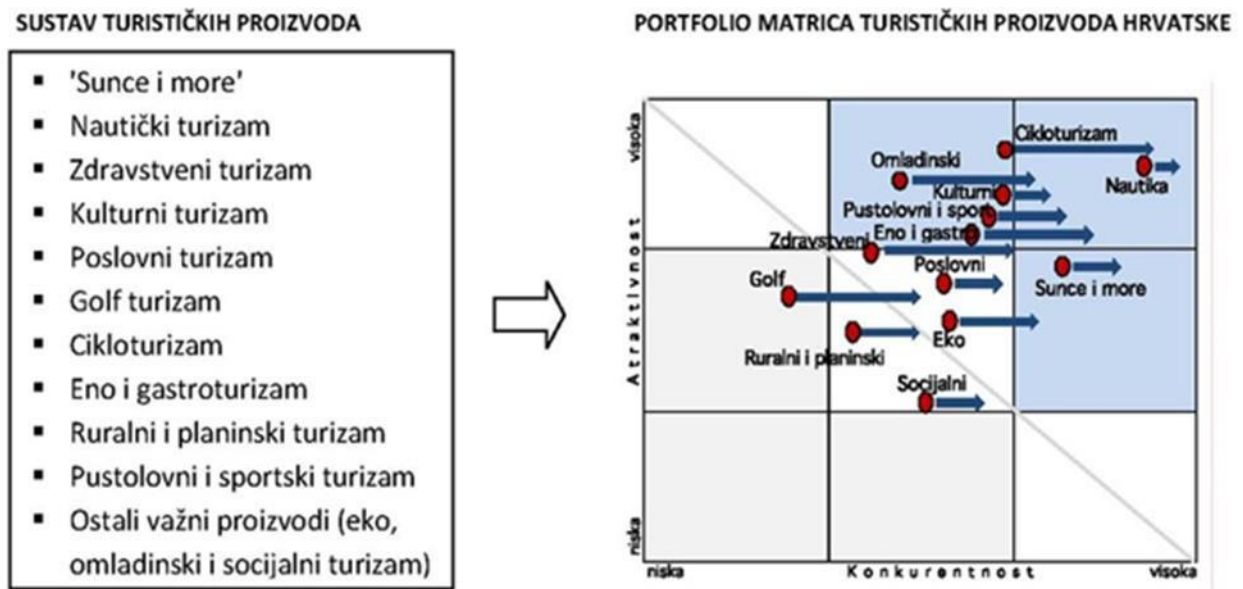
SUSTAV TURISTIČKIH PROIZVODA

- 'Sunce i more'
- Nautički turizam
- Zdravstveni turizam
- Kulturni turizam
- Poslovni turizam
- Golf turizam
- Cikloturizam
- Eno i gastroturizam
- Ruralni i planinski turizam
- Pustolovni i sportski turizam
- Ostali važni proizvodi (eko, omladinski i socijalni turizam)

PORTFOLIO MATRICA TURISTIČKIH PROIZVODA HRVATSKE

visoka
Atraktivnost
niska

Cikloturizam
Omladinski
Nautika
Kulturni
Pustolovni i sport
Eno i gastro
Zdravstveni
Poslovni
Sunce i more
Golf
Eko
Ruralni i planinski
Socijalni

niska
Konkurentnost
visoka